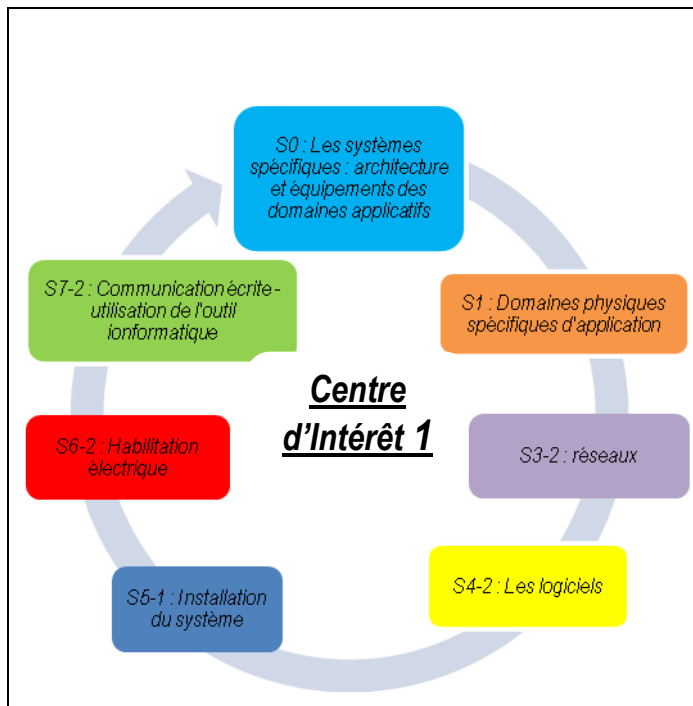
S0 : Les systèmes spécifiques : architecture et équipements des domaines applicatifs

S1 : Domaines physiques spécifiques d'application

S3-2 : réseaux

S4-2 : Les logiciels

S5-1 : Installation du système

S6-2 : Habilitation électrique

S7-2 : Communication écrite - utilisation de l'outil ionformatique

Centre d'Intérêt 1